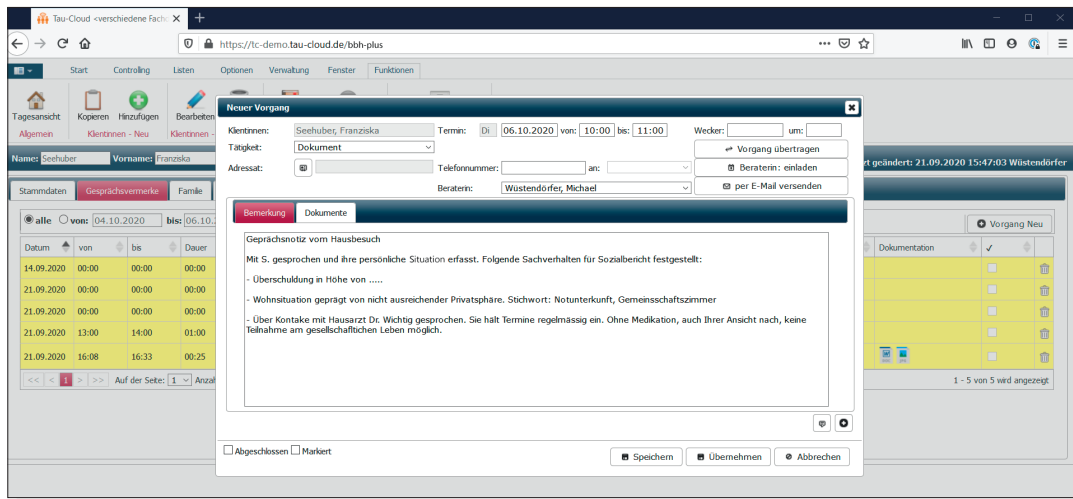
Tau-Cloud <verschiedene Fach

https://tc-demo.tau-cloud.de/bbh-plus

Start Controlling Listen Optionen Verwaltung Fenster Funktionen

Tagesansicht Kopieren Hinzufügen Bearbeiten

Allgemein Klientinnen - Neu Klientinnen -

Name: Seehuber Vorname: Franziska

rt geändert: 21.09.2020 15:47:03 Wüstendörfer

Stammdaten Gesprächsvermerke Familie

alle von: 04.10.2020 bis: 06.10.

Vorgang Neu

| Datum | von | bis | Dauer |
|---|---|---|---|
| 14.09.2020 | 00:00 | 00:00 | 00:00 |
| 21.09.2020 | 00:00 | 00:00 | 00:00 |
| 21.09.2020 | 00:00 | 00:00 | 00:00 |
| 21.09.2020 | 13:00 | 14:00 | 01:00 |
| 21.09.2020 | 16:08 | 16:33 | 00:25 |

Dokumentation ✓

Auf der Seite: 1 Anza

1 - 5 von 5 wird angezeigt

Neuer Vorgang

Klientinnen: Seehuber, Franziska Termin: Di 06.10.2020 von: 10:00 bis: 11:00 Wecker: um:

Tätigkeit: Dokument

Vorgang übertragen

Adressat: Telefonnummer: an:

Beraterin: einladen

Beraterin: Wüstendörfer, Michael

per E-Mail versenden

Bemerkung Dokumente

Gesprächsnotiz vom Hausbesuch

Mit S. gesprochen und ihre persönliche Situation erfasst. Folgende Sachverhalten für Sozialbericht festgestellt:

- Überschuldung in Höhe von .....

- Wohnsituation geprägt von nicht ausreichender Privatsphäre. Stichwort: Notunterkunft, Gemeinsschaftszimmer

- Über Kontake mit Hausarzt Dr. Wichtig gesprochen. Sie hält Termine regelmässig ein. Ohne Medikation, auch Ihrer Ansicht nach, keine Teilnahme am gesellschaftlichen Leben möglich.

Abgeschlossen Markiert

Speichern Übernehmen Abbrechen